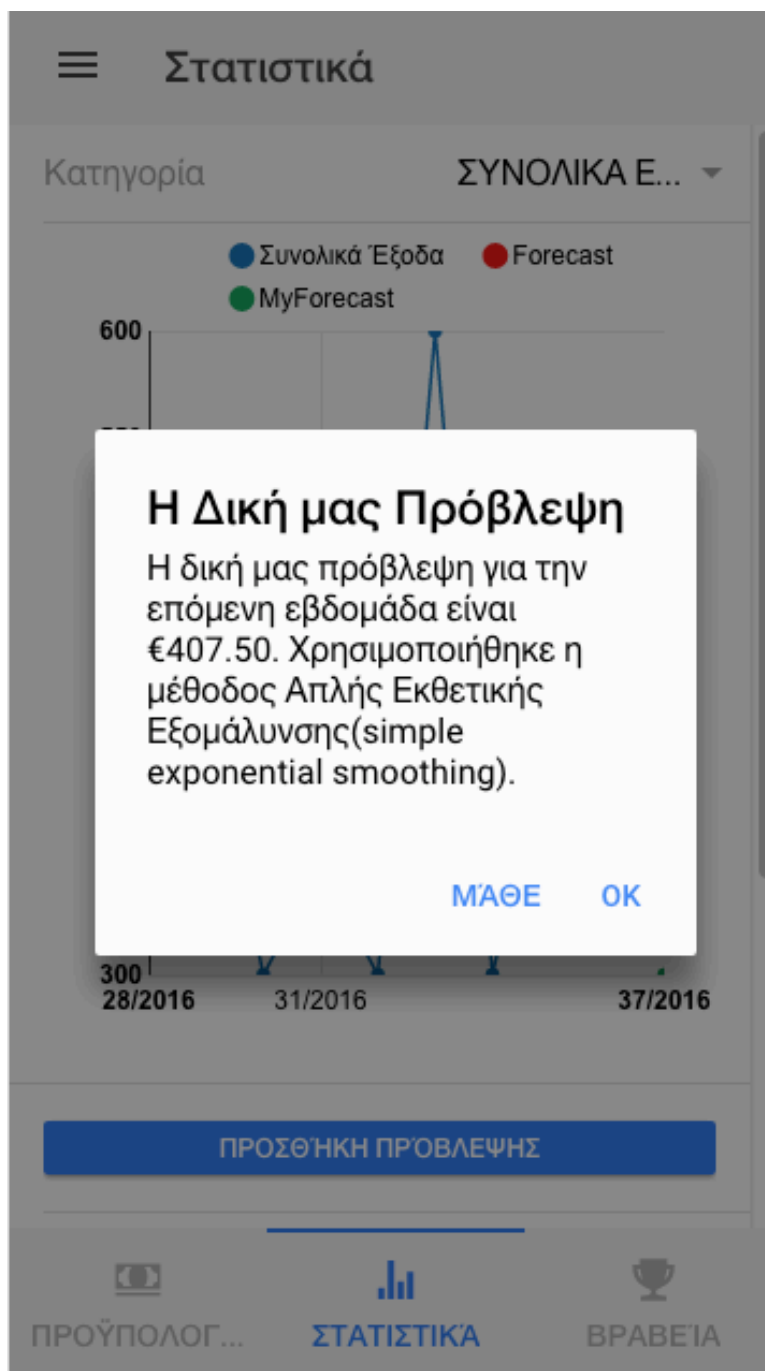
Στατιστικά

Κατηγορία ΣΥΝΟΛΙΚΑ Ε...

Συνολικά Έξοδα Forecast MyForecast

600

Η Δική μας Πρόβλεψη

Η δική μας πρόβλεψη για την επόμενη εβδομάδα είναι €407.50. Χρησιμοποιήθηκε η μέθοδος Απλής Εκθετικής Εξομάλυνσης(simple exponential smoothing).

ΜΆΘΕ OK

300
28/2016 31/2016 37/2016

ΠΡΟΣΘΉΚΗ ΠΡΌΒΛΕΨΗΣ

ΠΡΟΫΠΟΛΟΓ... ΣΤΑΤΙΣΤΙΚΆ ΒΡΑΒΕΊΑ